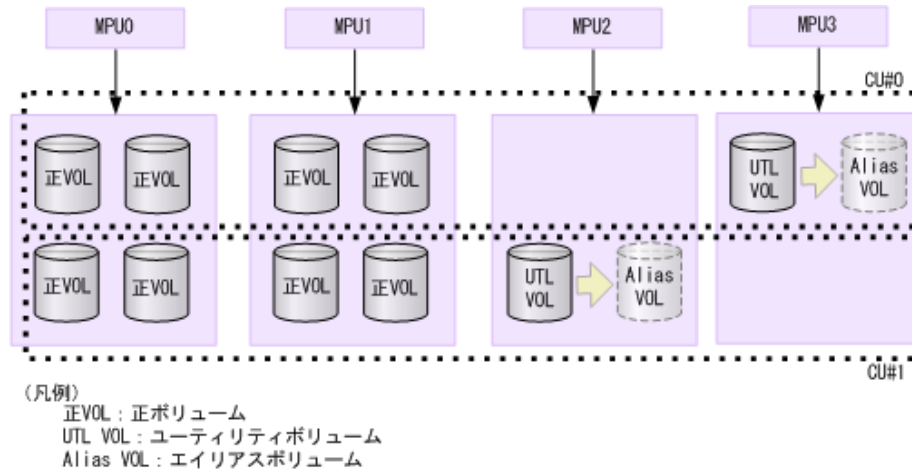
MPU0

MPU1

MPU2

MPU3

CU#0

正VOL

正VOL

正VOL

正VOL

UTL VOL

Alias VOL

正VOL

正VOL

正VOL

正VOL

UTL VOL

Alias VOL

CU#1

(凡例)
正VOL：正ボリューム
UTL VOL：ユーティリティボリューム
Alias VOL：エイリアスボリューム